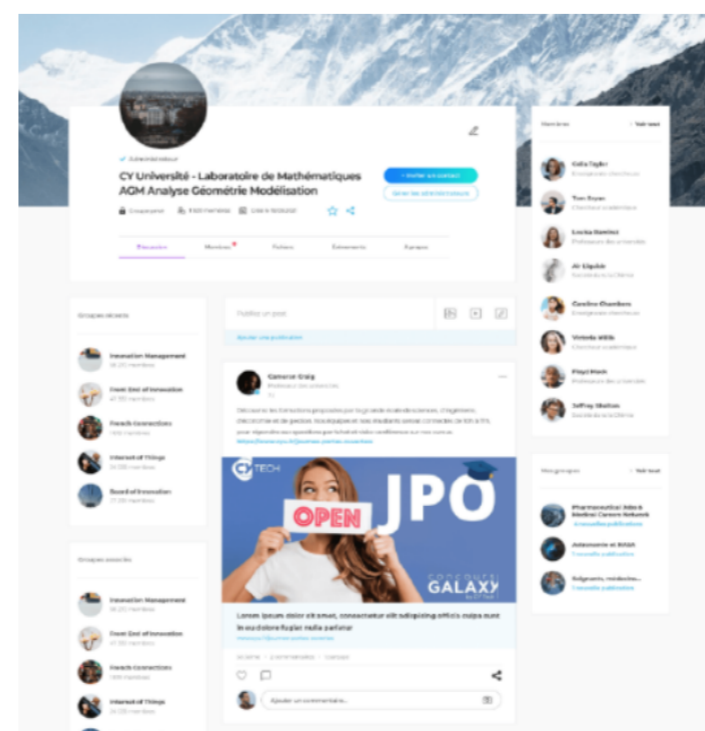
Administrateur

CY Université - Laboratoire de Mathématiques AGM Analyse Géométrie Modélisation

Groupe privé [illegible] membres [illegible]

+ Inviter un contact

Gérer les administrateurs

Discussion Membres Fichiers Événements Sondages

Membres Voir tout

Celia Taylor

Tom Dyson

Louisa Ramirez

Ali Elgabir

Caroline Chambers

Victoria Wills

Floyd Meek

Jeffrey Shelton

Groupes récents

Innovation Management

Front End of Innovation

French Connection

Internet of Things

Board of Innovation

Publier un post

Ajouter une publication

Cameron Craig

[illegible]

TECH

OPEN

JPO

CONCOURS GALAXY

Lorem ipsum dolor sit amet, consectetur elit adipiscing officiis culpa sunt in ea dolore fugiat nulla pariatur

Ajouter un commentaire...

Mes groupes Voir tout

Pharmaceutical Jobs & Medical Careers Network

Astronomie et NASA

Rédigeants, médecins...

Groupes associés

Innovation Management

Front End of Innovation

French Connection

Internet of Things